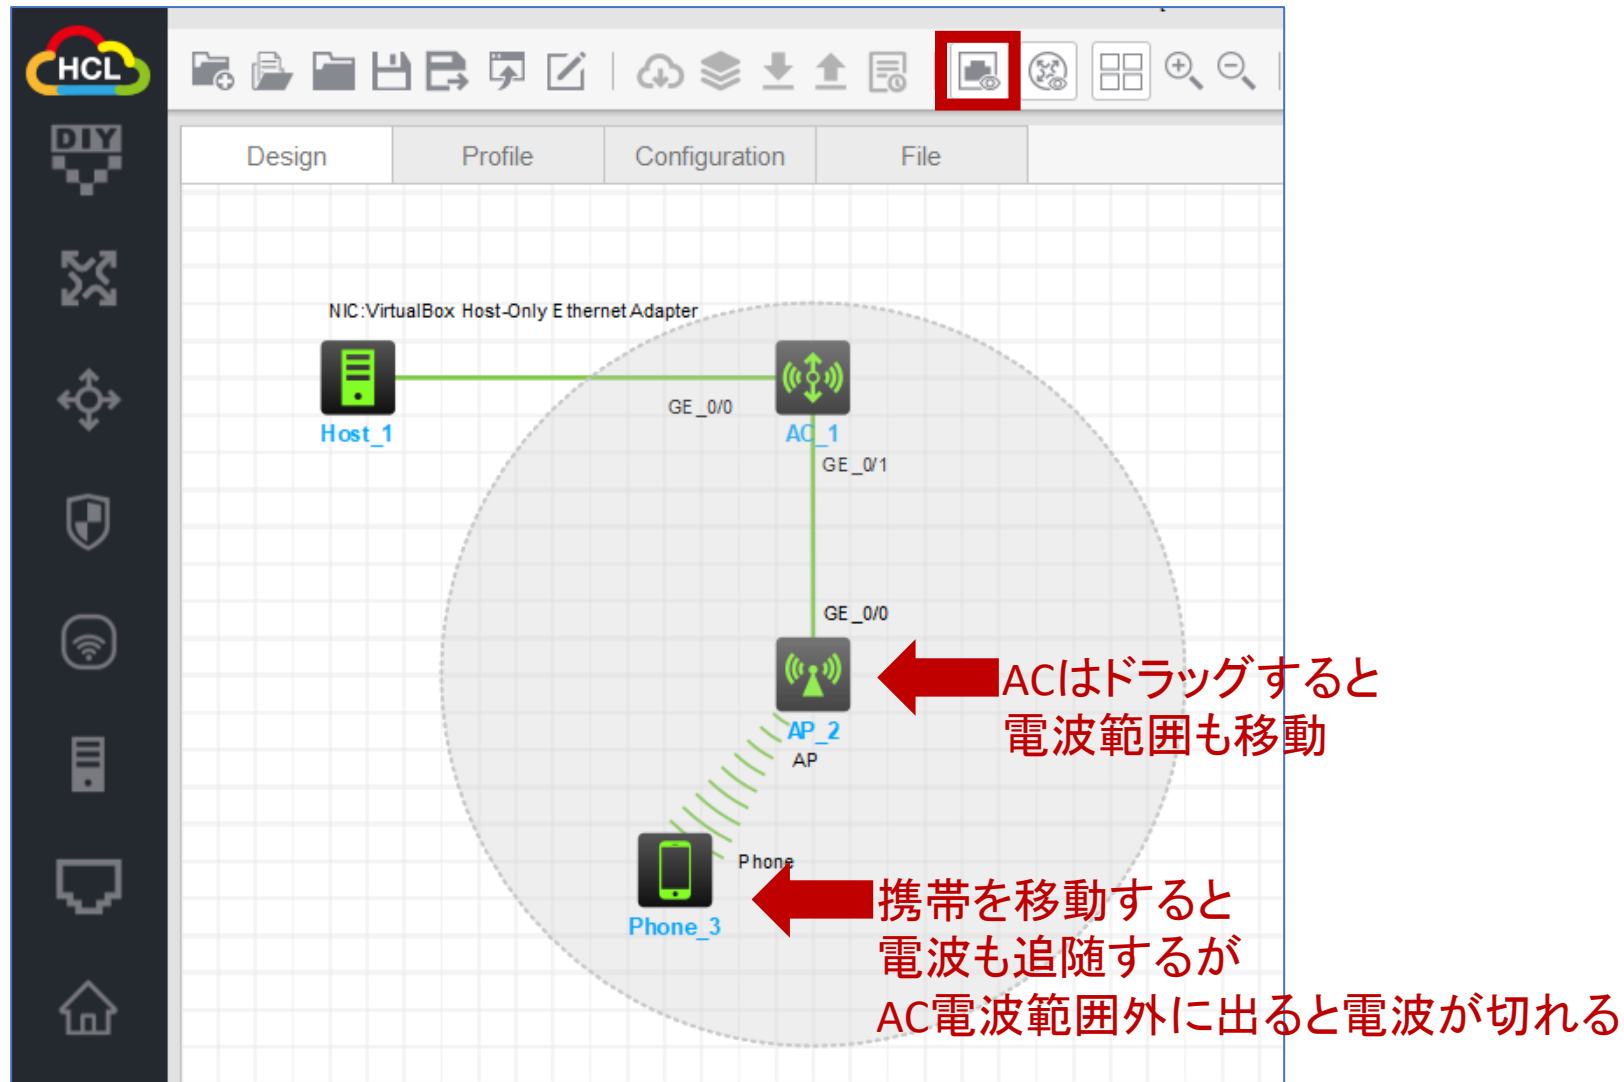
HCL

DIY

Design | Profile | Configuration | File

NIC:VirtualBox Host-Only Ethernet Adapter

GE_0/0

Host_1

AC_1

GE_0/1

GE_0/0

AP_2

AP

ACはドラッグすると
電波範囲も移動

Phone

Phone_3

携帯を移動すると
電波も追随するが
AC電波範囲外に出ると電波が切れる